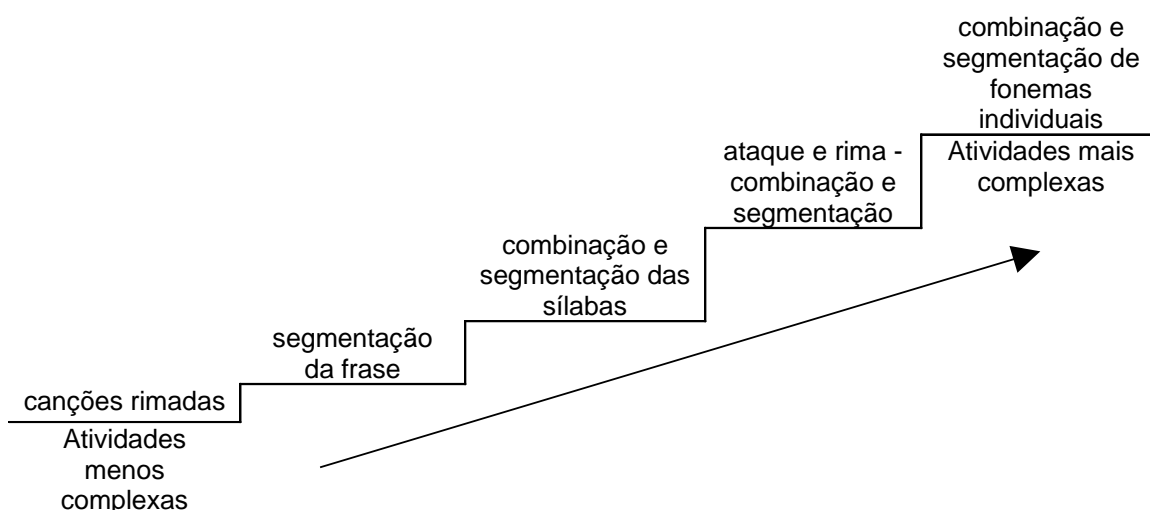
canções rimadas

Atividades menos complexas

segmentação da frase

combinação e segmentação das sílabas

ataque e rima - combinação e segmentação

combinação e segmentação de fonemas individuais

Atividades mais complexas